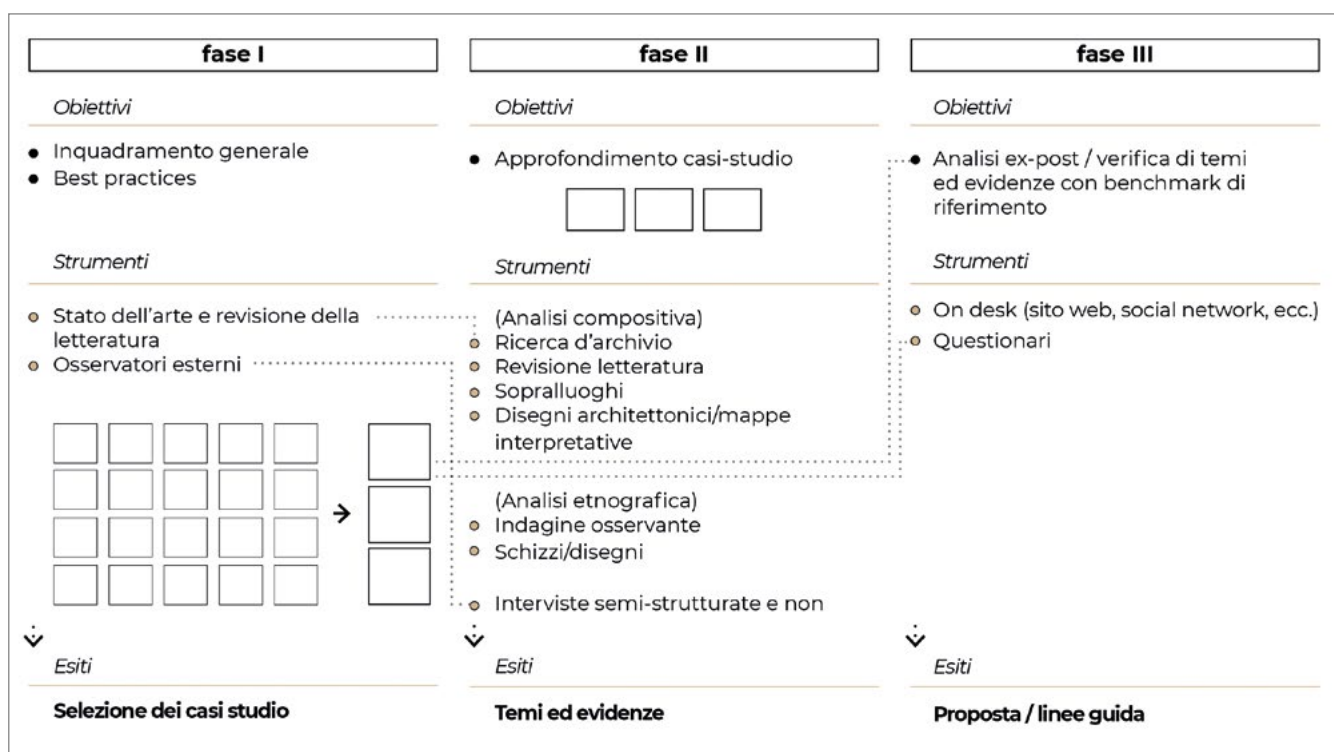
fase I

Obiettivi

- Inquadramento generale
- Best practices

Strumenti

- Stato dell'arte e revisione della letteratura
- Osservatori esterni

Esiti

Selezione dei casi studio

fase II

Obiettivi

- Approfondimento casi-studio

Strumenti

(Analisi compositiva)
- Ricerca d'archivio
- Revisione letteratura
- Sopralluoghi
- Disegni architettonici/mappe interpretative

(Analisi etnografica)
- Indagine osservante
- Schizzi/disegni

- Interviste semi-strutturate e non

Esiti

Temi ed evidenze

fase III

Obiettivi

- Analisi ex-post / verifica di temi ed evidenze con benchmark di riferimento

Strumenti

- On desk (sito web, social network, ecc.)
- Questionari

Esiti

Proposta / linee guida